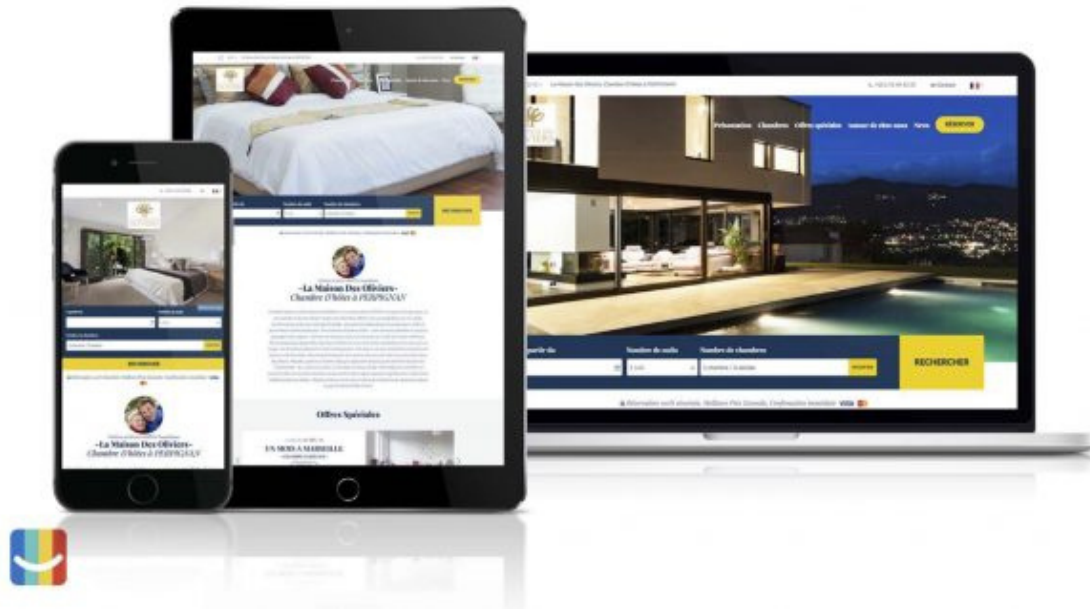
La Maison Des Oliviers Chambre d'hôtes à Perpignan

Présentation Chambres Offres spéciales Autour de chez nous News RÉSERVER

Nombre de nuits Nombre de chambres

RECHERCHER

RECHERCHER

Réservation 100% sécurisée, Meilleurs Prix Garantis, Confirmation Immédiate VISA

~La Maison Des Oliviers~
Chambre d'hôtes à PERPIGNAN

Offres Spéciales

UN MOIS A MARSEILLE

RECHERCHER

~La Maison Des Oliviers~
Chambre d'hôtes à PERPIGNAN